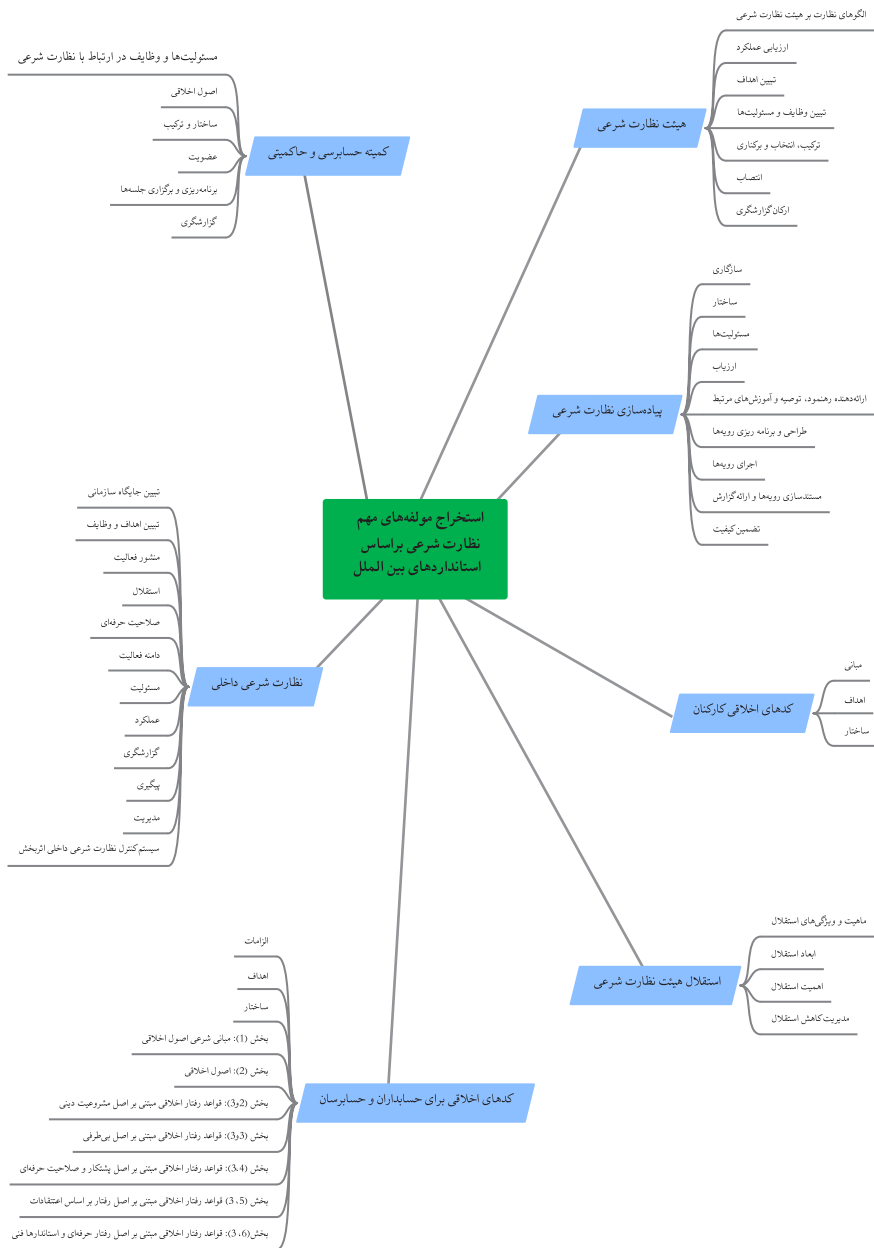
استخراج مولفه‌های مهم نظارت شرعی براساس استانداردهای بین الملل

هیئت نظارت شرعی
الگوهای نظارت بر هیئت نظارت شرعی
ارزیابی عملکرد
تبیین اهداف
تبیین وظایف و مسئولیت‌ها
ترکیب، انتخاب و برکناری
انتصاب
ارکان‌گزارشگری

پیاده‌سازی نظارت شرعی
سازگاری
ساختار
مسئولیت‌ها
ارزیاب
ارائه‌دهنده رهنمود، توصیه و آموزش‌های مرتبط
طراحی و برنامه ریزی رویه‌ها
اجرای رویه‌ها
مستندسازی رویه‌ها و ارائه گزارش
تضمین کیفیت

کدهای اخلاقی کارکنان
مبانی
اهداف
ساختار

استقلال هیئت نظارت شرعی
ماهیت و ویژگی‌های استقلال
ابعاد استقلال
اهمیت استقلال
مدیریت کاهش استقلال

کمیته حسابرسی و حاکمیتی
مسئولیت‌ها و وظایف در ارتباط با نظارت شرعی
اصول اخلاقی
ساختار و ترکیب
عضویت
برنامه‌ریزی و برگزاری جلسه‌ها
گزارشگری

نظارت شرعی داخلی
تبیین جایگاه سازمانی
تبیین اهداف و وظایف
منشور فعالیت
استقلال
صلاحیت حرفه‌ای
دامنه فعالیت
مسئولیت
عملکرد
گزارشگری
پیگیری
مدیریت
سیستم‌کنترل نظارت شرعی داخلی اثربخش

کدهای اخلاقی برای حسابداران و حسابرسان
الزامات
اهداف
ساختار
بخش (1): مبانی شرعی اصول اخلاقی
بخش (2): اصول اخلاقی
بخش (2و3): قواعد رفتار اخلاقی مبتنی بر اصل مشروعیت دینی
بخش (3و3): قواعد رفتار اخلاقی مبتنی بر اصل بی‌طرفی
بخش (3،4): قواعد رفتار اخلاقی مبتنی بر اصل پشتکار و صلاحیت حرفه‌ای
بخش (3،5): قواعد رفتار اخلاقی مبتنی بر اصل رفتار بر اساس اعتقادات
بخش(3،6): قواعد رفتار اخلاقی مبتنی بر اصل رفتار حرفه‌ای و استانداردها فنی